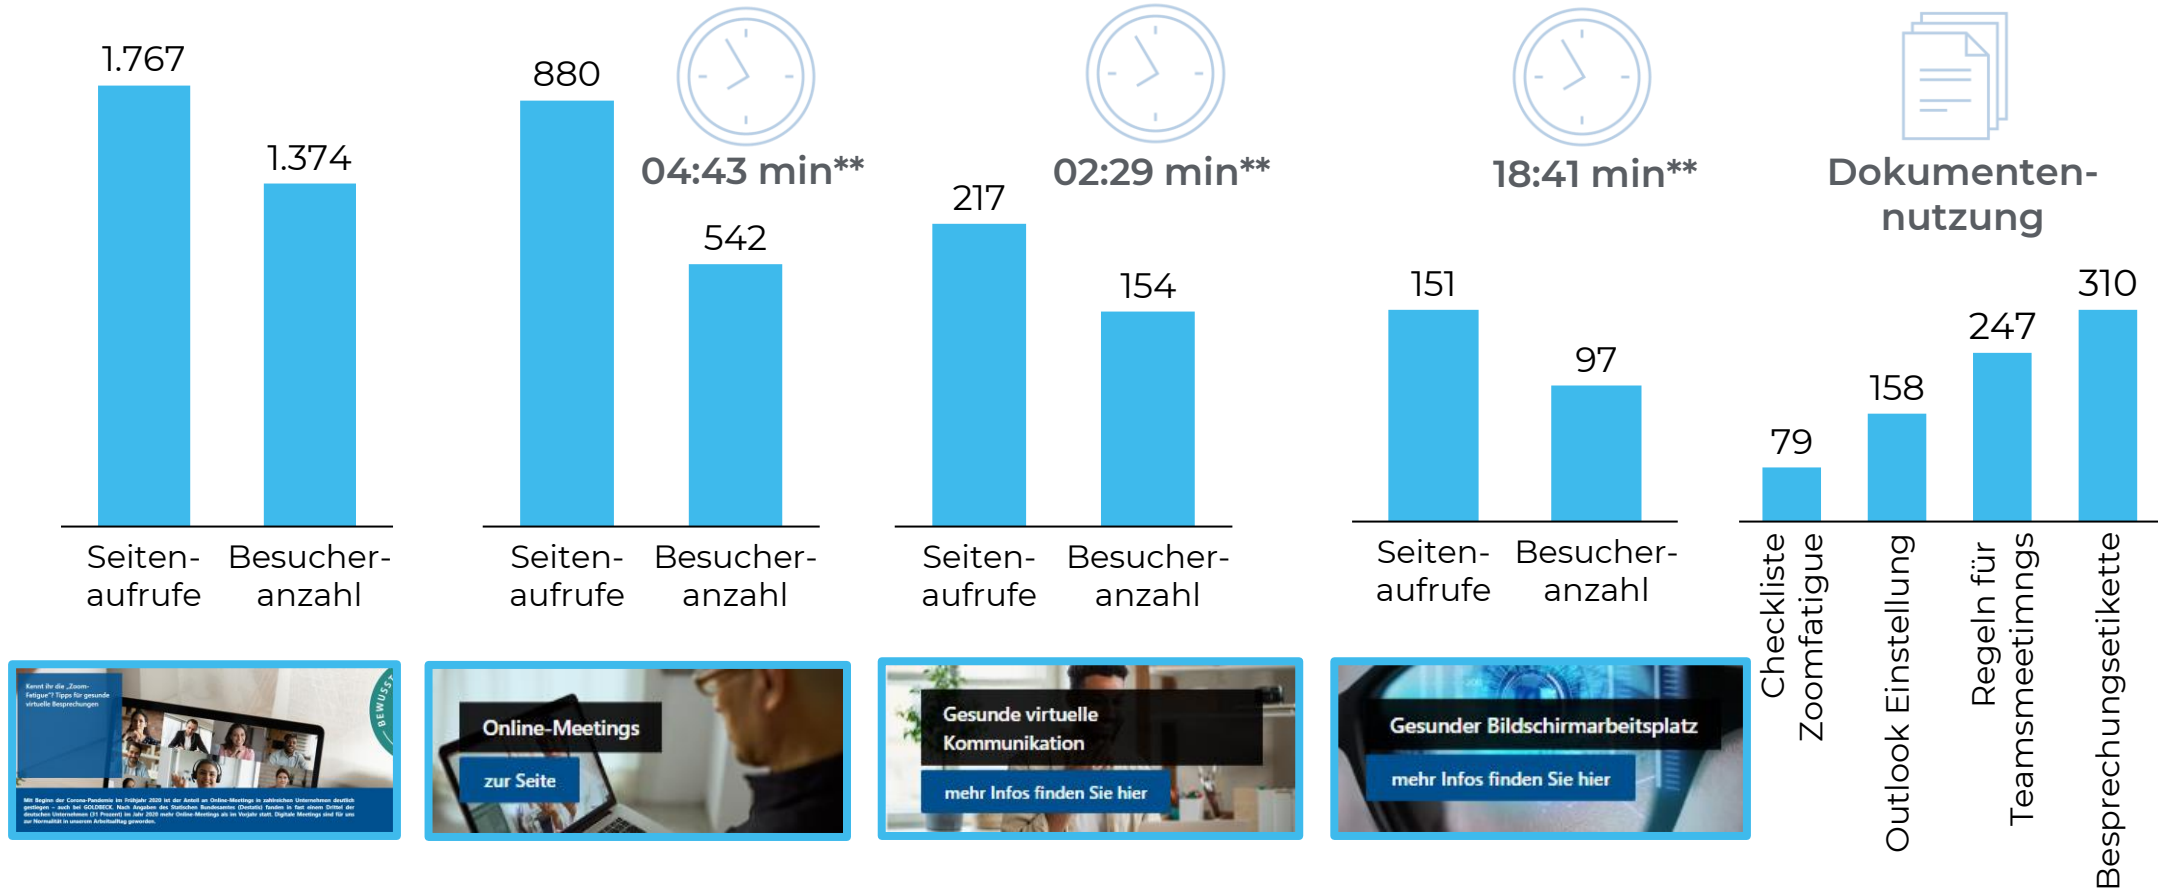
1.767

1.374

Seitenaufrufe

Besucheranzahl

Kennt ihr die „Zoom-Fatigue"? Tipps für gesunde virtuelle Besprechungen

BEWUSST

Mit Beginn der Corona-Pandemie im Frühjahr 2020 ist der Anteil an Online-Meetings in zahlreichen Unternehmen deutlich gestiegen – auch bei GOLDBECK. Nach Angaben des Statistischen Bundesamtes (Destatis) fanden in fast einem Drittel der deutschen Unternehmen (31 Prozent) im Jahr 2020 mehr Online-Meetings als im Vorjahr statt. Digitale Meetings sind für uns zur Normalität in unserem Arbeitsalltag geworden.

880

04:43 min**

542

Seitenaufrufe

Besucheranzahl

Online-Meetings

zur Seite

217

02:29 min**

154

Seitenaufrufe

Besucheranzahl

Gesunde virtuelle Kommunikation

mehr Infos finden Sie hier

18:41 min**

151

97

Seitenaufrufe

Besucheranzahl

Gesunder Bildschirmarbeitsplatz

mehr Infos finden Sie hier

Dokumentennutzung

79

158

247

310

Checkliste Zoomfatigue

Outlook Einstellung

Regeln für Teamsmeetimngs

Besprechungsetikette